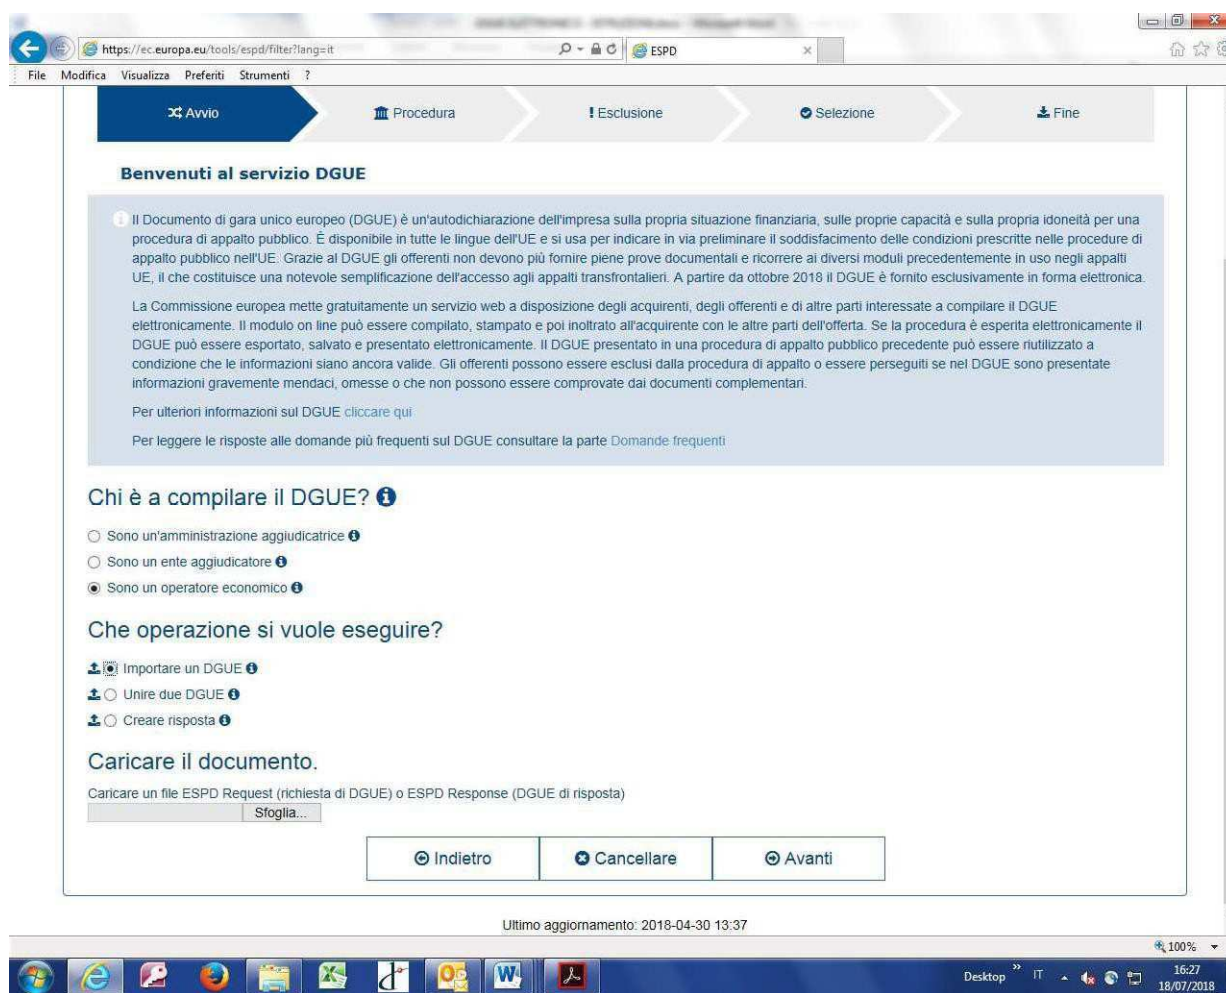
https://ec.europa.eu/tools/espd/filter?lang=it

ESPD

File Modifica Visualizza Preferiti Strumenti ?

Avvio Procedura ! Esclusione Selezione Fine

Benvenuti al servizio DGUE

Il Documento di gara unico europeo (DGUE) è un'autodichiarazione dell'impresa sulla propria situazione finanziaria, sulle proprie capacità e sulla propria idoneità per una procedura di appalto pubblico. È disponibile in tutte le lingue dell'UE e si usa per indicare in via preliminare il soddisfacimento delle condizioni prescritte nelle procedure di appalto pubblico nell'UE. Grazie al DGUE gli offerenti non devono più fornire piene prove documentali e ricorrere ai diversi moduli precedentemente in uso negli appalti UE, il che costituisce una notevole semplificazione dell'accesso agli appalti transfrontalieri. A partire da ottobre 2018 il DGUE è fornito esclusivamente in forma elettronica.

La Commissione europea mette gratuitamente un servizio web a disposizione degli acquirenti, degli offerenti e di altre parti interessate a compilare il DGUE elettronicamente. Il modulo on line può essere compilato, stampato e poi inoltrato all'acquirente con le altre parti dell'offerta. Se la procedura è esperita elettronicamente il DGUE può essere esportato, salvato e presentato elettronicamente. Il DGUE presentato in una procedura di appalto pubblico precedente può essere riutilizzato a condizione che le informazioni siano ancora valide. Gli offerenti possono essere esclusi dalla procedura di appalto o essere perseguiti se nel DGUE sono presentate informazioni gravemente mendaci, omesse o che non possono essere comprovate dai documenti complementari.

Per ulteriori informazioni sul DGUE cliccare qui

Per leggere le risposte alle domande più frequenti sul DGUE consultare la parte Domande frequenti

Chi è a compilare il DGUE?

Sono un'amministrazione aggiudicatrice

Sono un ente aggiudicatore

Sono un operatore economico

Che operazione si vuole eseguire?

Importare un DGUE

Unire due DGUE

Creare risposta

Caricare il documento.

Caricare un file ESPD Request (richiesta di DGUE) o ESPD Response (DGUE di risposta)

Sfoglia...

Indietro Cancellare Avanti

Ultimo aggiornamento: 2018-04-30 13:37

100%

Desktop IT 16:27 18/07/2018